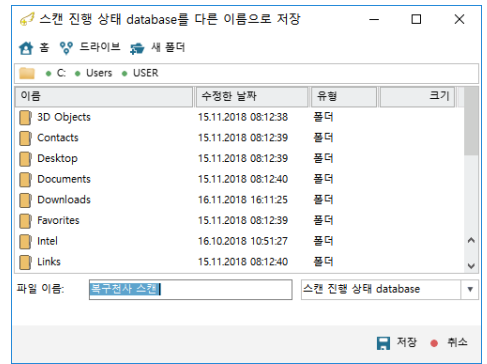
스캔 진행 상태 database를 다른 이름으로 저장

홈 드라이브 새 폴더

C: • Users • USER

| 이름 | 수정한 날짜 | 유형 | 크기 |
|---|---|---|---|
| 3D Objects | 15.11.2018 08:12:38 | 폴더 | |
| Contacts | 15.11.2018 08:12:39 | 폴더 | |
| Desktop | 15.11.2018 08:12:39 | 폴더 | |
| Documents | 15.11.2018 08:12:40 | 폴더 | |
| Downloads | 16.11.2018 16:11:25 | 폴더 | |
| Favorites | 15.11.2018 08:12:39 | 폴더 | |
| Intel | 16.10.2018 10:51:27 | 폴더 | |
| Links | 15.11.2018 08:12:40 | 폴더 | |

파일 이름: 복구전사 스캔

스캔 진행 상태 database

저장 취소